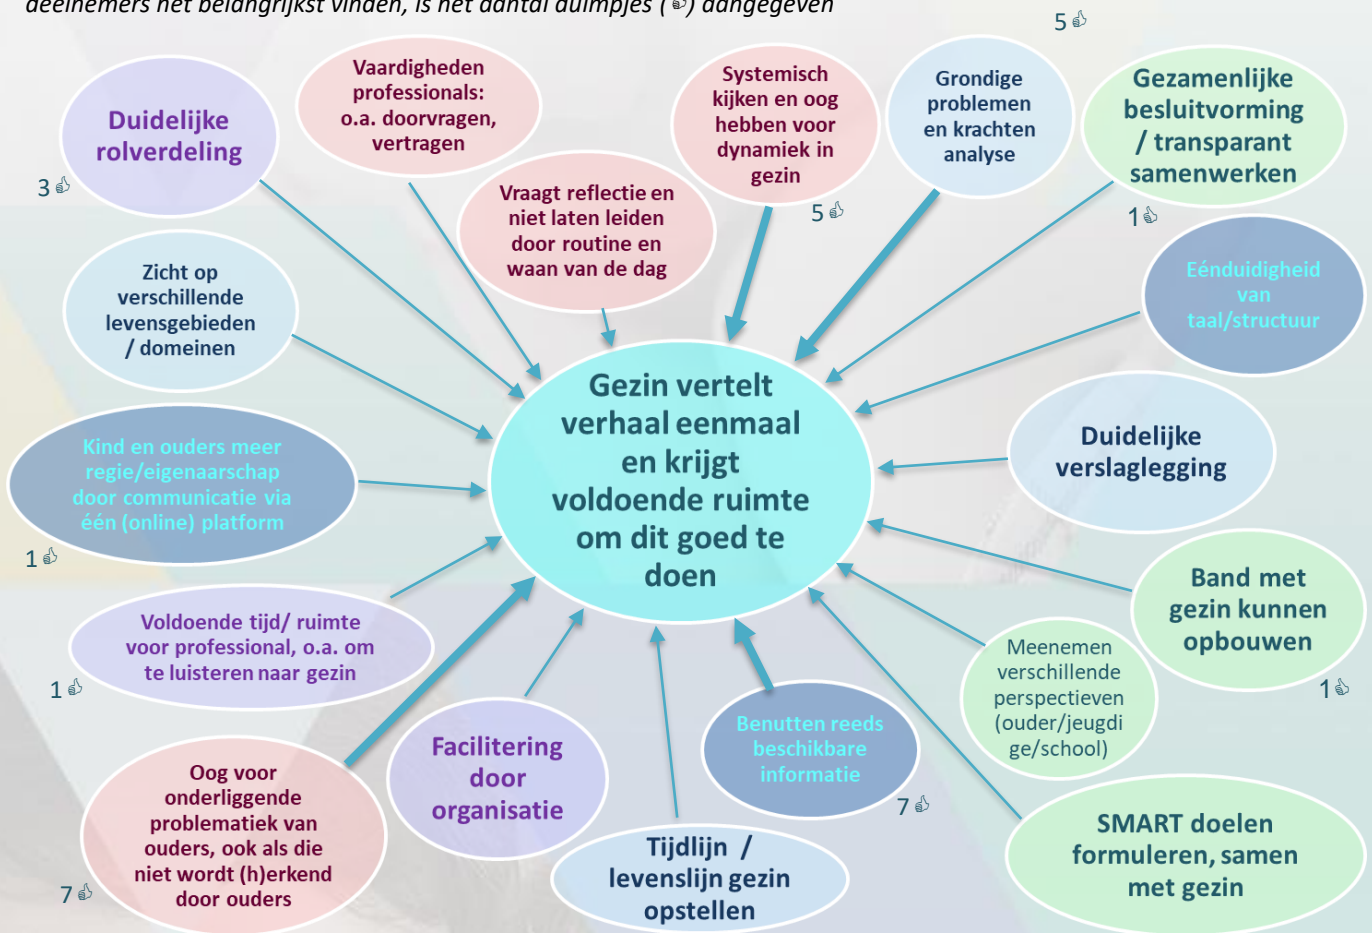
deelnemers het belangrijkst vinden, is het aantal duimpjes (👍) aangegeven

5 👍

Duidelijke rolverdeling

3 👍

Vaardigheden professionals: o.a. doorvragen, vertragen

Vraagt reflectie en niet laten leiden door routine en waan van de dag

Systemisch kijken en oog hebben voor dynamiek in gezin

5 👍

Grondige problemen en krachten analyse

Gezamenlijke besluitvorming / transparant samenwerken

1 👍

Zicht op verschillende levensgebieden / domeinen

Eénduidigheid van taal/structuur

Gezin vertelt verhaal eenmaal en krijgt voldoende ruimte om dit goed te doen

Kind en ouders meer regie/eigenaarschap door communicatie via één (online) platform

1 👍

Duidelijke verslaglegging

Band met gezin kunnen opbouwen

1 👍

Voldoende tijd/ ruimte voor professional, o.a. om te luisteren naar gezin

1 👍

Meenemen verschillende perspectieven (ouder/jeugdige/school)

Facilitering door organisatie

Benutten reeds beschikbare informatie

7 👍

Oog voor onderliggende problematiek van ouders, ook als die niet wordt (h)erkend door ouders

7 👍

Tijdlijn / levenslijn gezin opstellen

SMART doelen formuleren, samen met gezin